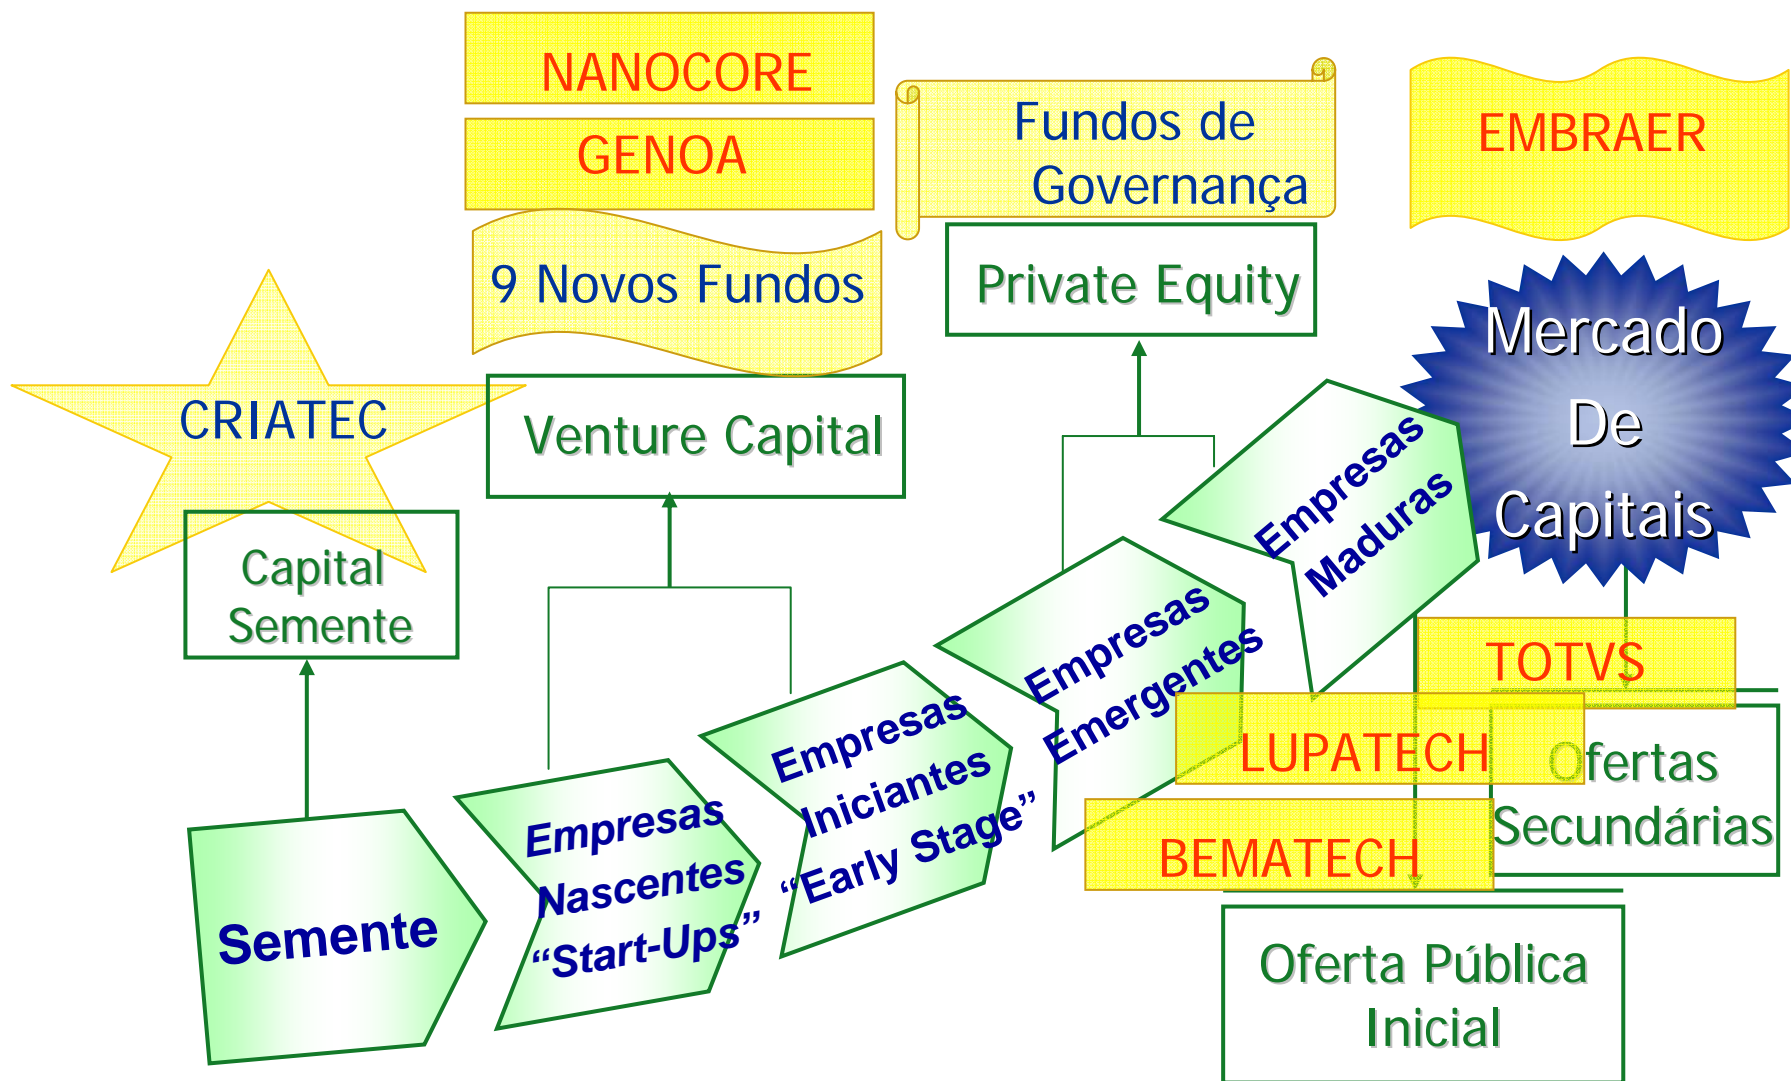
NANOCORE

GENOA

9 Novos Fundos

Fundos de Governança

EMBRAER

Private Equity

Mercado De Capitais

CRIATEC

Venture Capital

Capital Semente

Empresas Maduras

Empresas Emergentes

TOTVS

LUPATECH

Ofertas Secundárias

BEMATECH

Empresas Iniciantes "Early Stage"

Empresas Nascentes "Start-Ups"

Semente

Oferta Pública Inicial